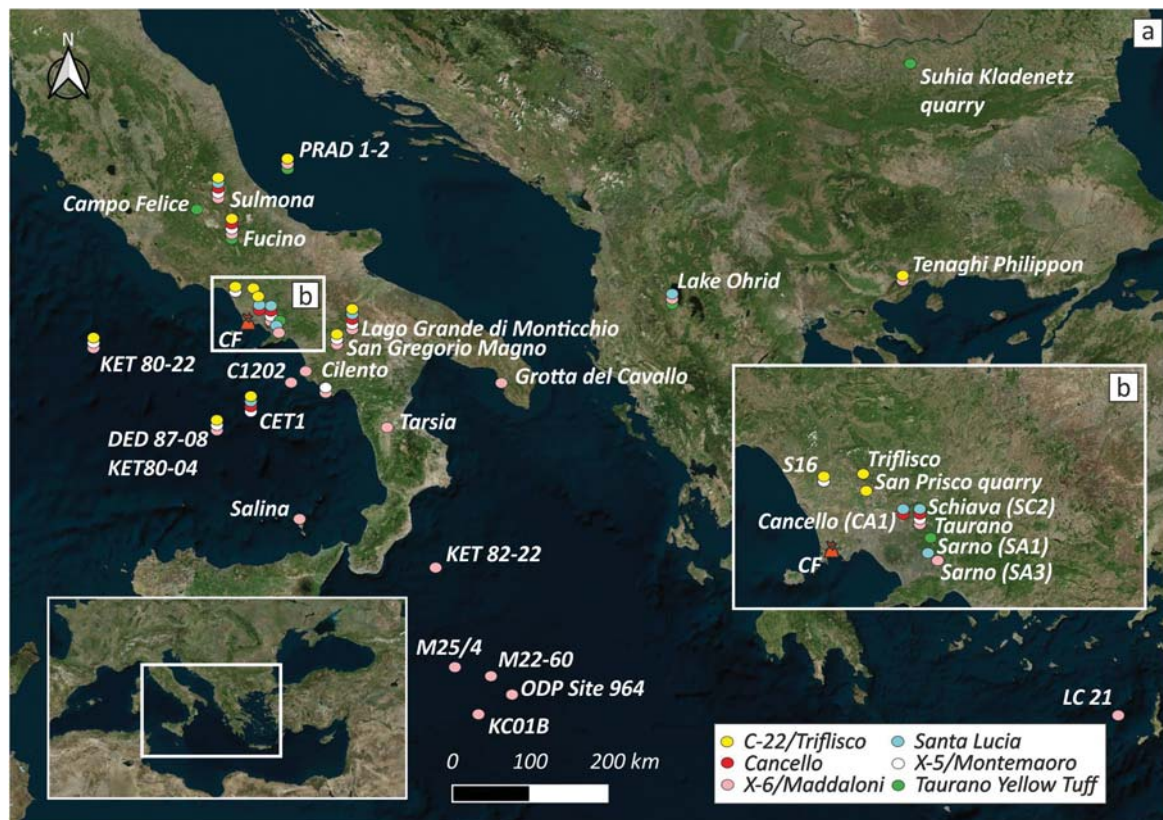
a

N

Suhia Kladenetz quarry

PRAD 1-2

Sulmona

Campo Felice

Fucino

b

Lake Ohrid

Tenaghi Philippon

CF

Lago Grande di Monticchio

San Gregorio Magno

KET 80-22

C1202

Cilento

Grotta del Cavallo

CET1

DED 87-08

KET80-04

Tarsia

Salina

KET 82-22

b

S16

Triflisco

San Prisco quarry

Cancello (CA1)

Schiava (SC2)

Taurano

Sarno (SA1)

CF

Sarno (SA3)

M25/4

M22-60

ODP Site 964

KC01B

LC 21

0 100 200 km

C-22/Triflisco
Cancello
X-6/Maddaloni
Santa Lucia
X-5/Montemaoro
Taurano Yellow Tuff